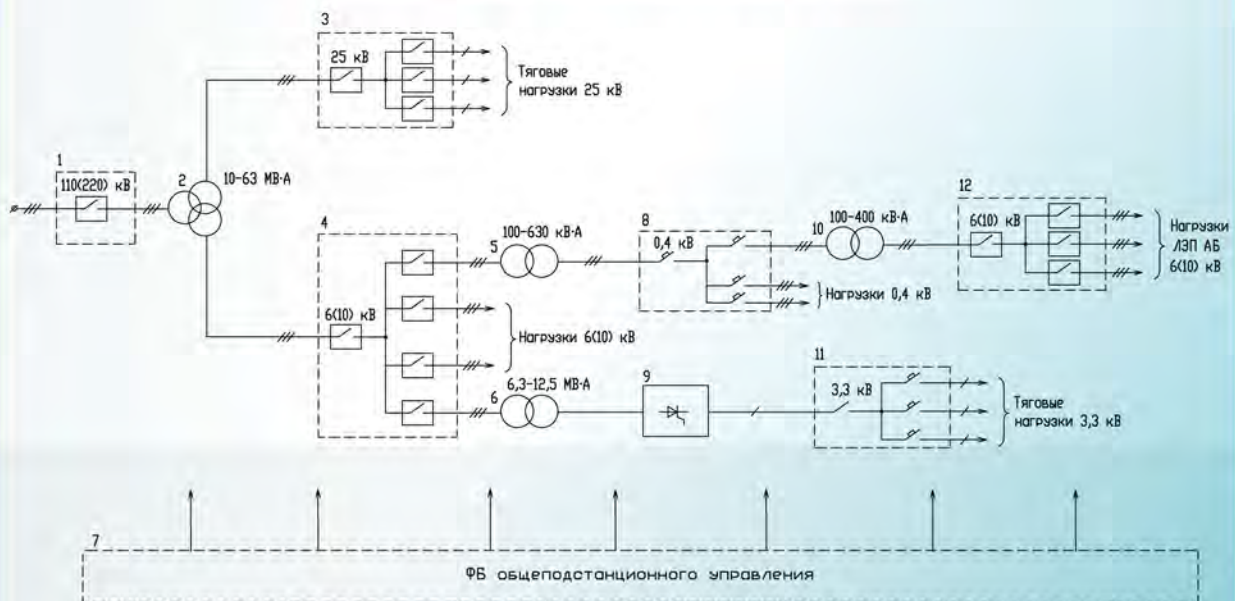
3
25 кВ
Тяговые нагрузки 25 кВ

1
110(220) кВ
2
10-63 МВ·А

4
6(10) кВ
Нагрузки 6(10) кВ

5
100-630 кВ·А

8
0,4 кВ
Нагрузки 0,4 кВ

10
100-400 кВ·А

12
6(10) кВ
Нагрузки ЛЭП АБ 6(10) кВ

6
6,3-12,5 МВ·А

9

11
3,3 кВ
Тяговые нагрузки 3,3 кВ

7
ФБ общеподстанционного управления